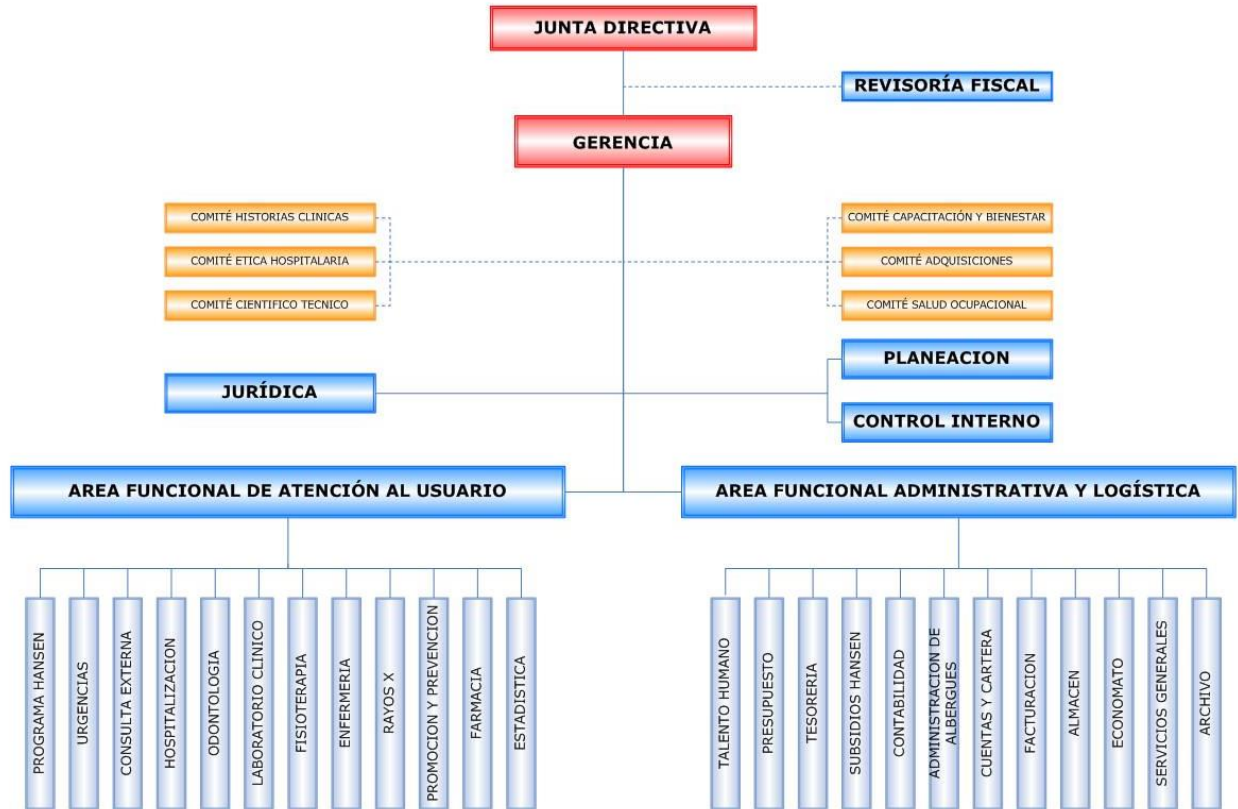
JUNTA DIRECTIVA

REVISORÍA FISCAL

GERENCIA

COMITÉ HISTORIAS CLINICAS
COMITÉ ETICA HOSPITALARIA
COMITÉ CIENTIFICO TECNICO

COMITÉ CAPACITACIÓN Y BIENESTAR
COMITÉ ADQUISICIONES
COMITÉ SALUD OCUPACIONAL

PLANEACION
JURÍDICA
CONTROL INTERNO

AREA FUNCIONAL DE ATENCIÓN AL USUARIO

AREA FUNCIONAL ADMINISTRATIVA Y LOGÍSTICA

PROGRAMA HANSEN
URGENCIAS
CONSULTA EXTERNA
HOSPITALIZACION
ODONTOLOGIA
LABORATORIO CLINICO
FISIOTERAPIA
ENFERMERIA
RAYOS X
PROMOCION Y PREVENCION
FARMACIA
ESTADISTICA

TALENTO HUMANO
PRESUPUESTO
TESORERIA
SUBSIDIOS HANSEN
CONTABILIDAD
ADMINISTRACION DE ALBERGUES
CUENTAS Y CARTERA
FACTURACION
ALMACEN
ECONOMATO
SERVICIOS GENERALES
ARCHIVO